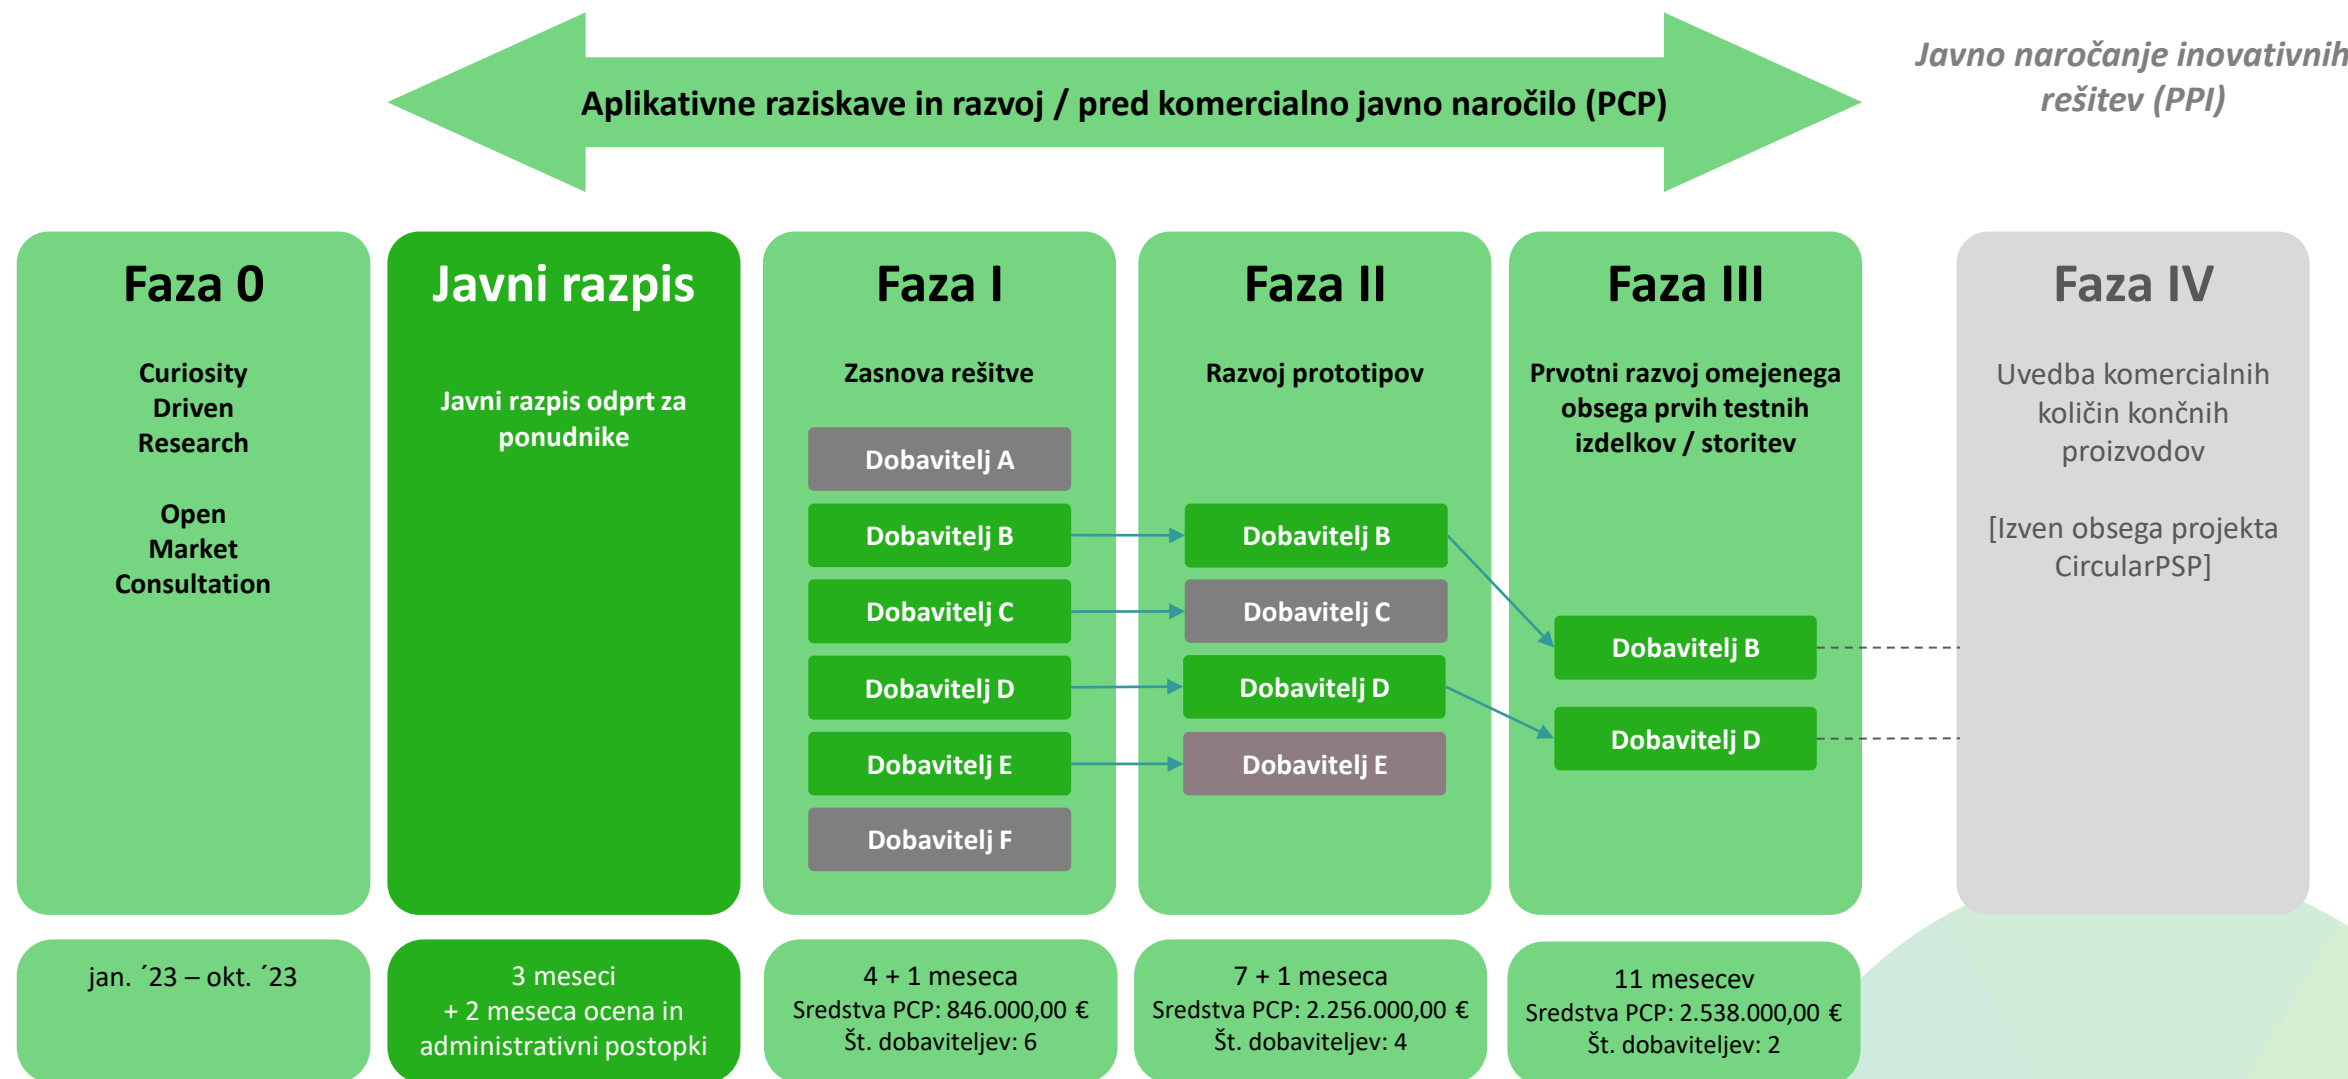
Aplikativne raziskave in razvoj / pred komercialno javno naročilo (PCP)

Javno naročanje inovativnih rešitev (PPI)

Faza 0

Curiosity Driven Research

Open Market Consultation

Javni razpis

Javni razpis odprt za ponudnike

Faza I

Zasnova rešitve

Dobavitelj A

Dobavitelj B

Dobavitelj C

Dobavitelj D

Dobavitelj E

Dobavitelj F

Faza II

Razvoj prototipov

Dobavitelj B

Dobavitelj C

Dobavitelj D

Dobavitelj E

Faza III

Prvotni razvoj omejenega obsega prvih testnih izdelkov / storitev

Dobavitelj B

Dobavitelj D

Faza IV

Uvedba komercialnih količin končnih proizvodov

[Izven obsega projekta CircularPSP]

jan. ´23 – okt. ´23

3 meseci
+ 2 meseca ocena in administrativni postopki

4 + 1 meseca
Sredstva PCP: 846.000,00 €
Št. dobaviteljev: 6

7 + 1 meseca
Sredstva PCP: 2.256.000,00 €
Št. dobaviteljev: 4

11 mesecev
Sredstva PCP: 2.538.000,00 €
Št. dobaviteljev: 2